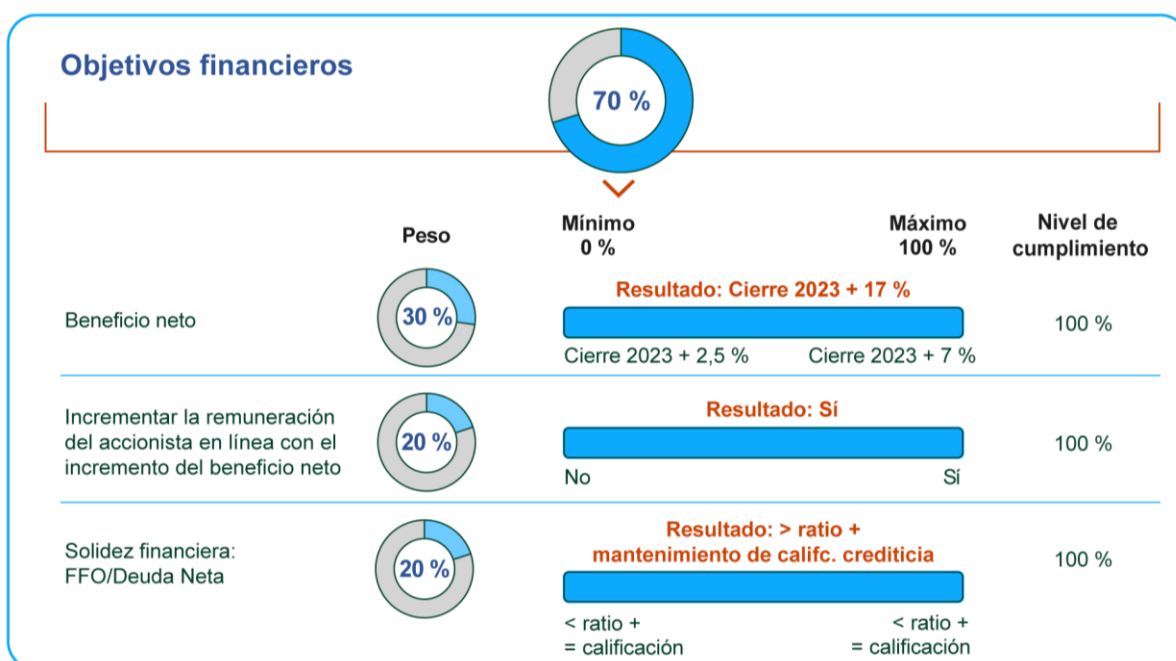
Objetivos financieros

70 %

Peso

Mínimo
0 %

Máximo
100 %

Nivel de cumplimiento

Beneficio neto

30 %

Resultado: Cierre 2023 + 17 %

Cierre 2023 + 2,5 %

Cierre 2023 + 7 %

100 %

Incrementar la remuneración del accionista en línea con el incremento del beneficio neto

20 %

Resultado: Sí

No

Sí

100 %

Solidez financiera: FFO/Deuda Neta

20 %

Resultado: > ratio + mantenimiento de califc. crediticia

< ratio + = calificación

< ratio + = calificación

100 %